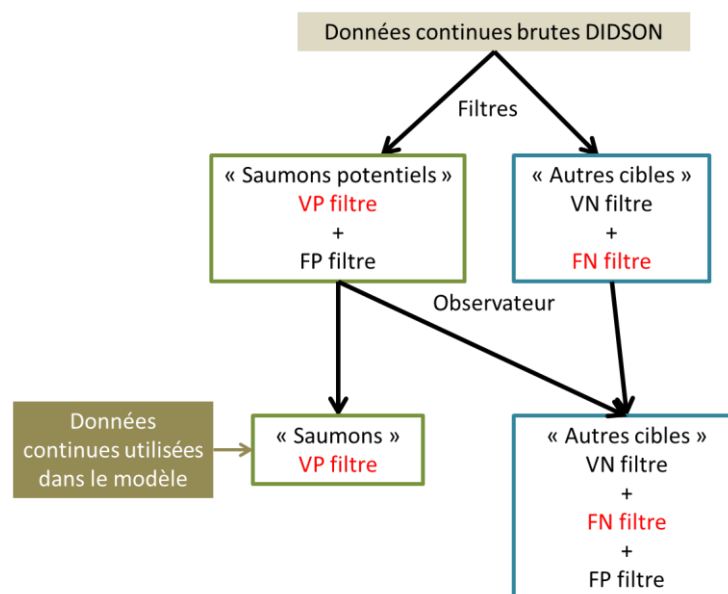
Données continues brutes DIDSON

Filtres

« Saumons potentiels »
VP filtre
+
FP filtre

« Autres cibles »
VN filtre
+
FN filtre

Observateur

Données continues utilisées dans le modèle

« Saumons »
VP filtre

« Autres cibles »
VN filtre
+
FN filtre
+
FP filtre